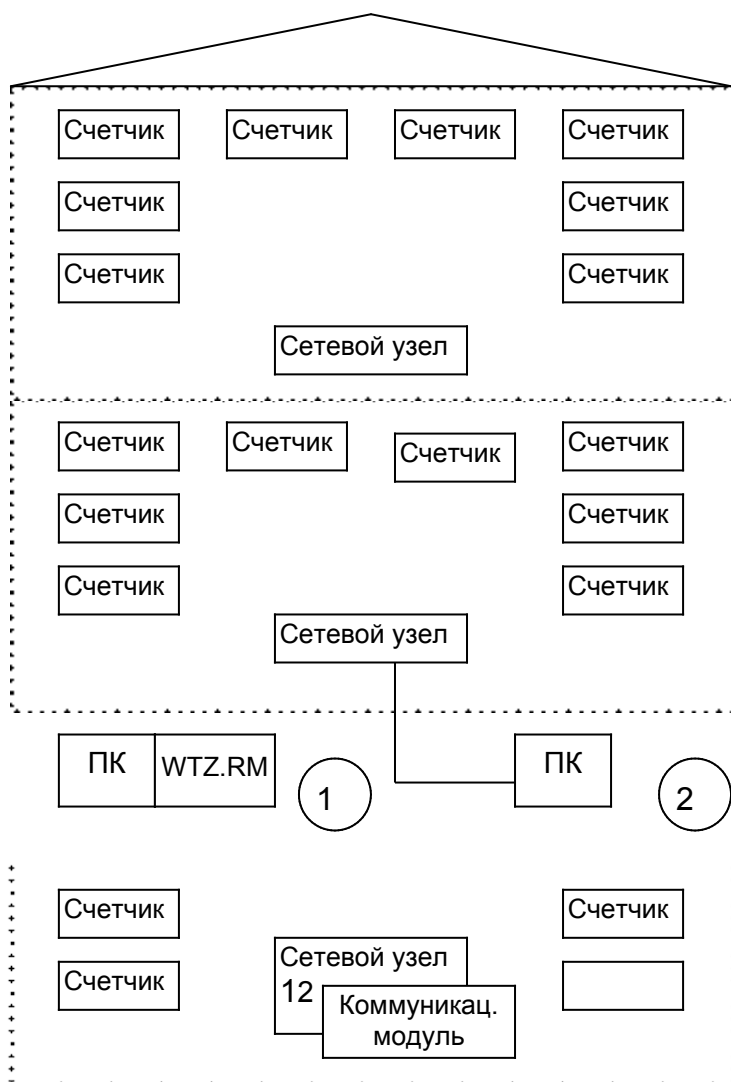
Счетчик Счетчик Счетчик Счетчик

Счетчик Счетчик

Счетчик Счетчик

Сетевой узел

Счетчик Счетчик Счетчик Счетчик

Счетчик Счетчик

Счетчик Счетчик

Сетевой узел

ПК WTZ.RM

1

ПК

2

Счетчик Счетчик

Счетчик

Сетевой узел 12

Коммуникац. модуль